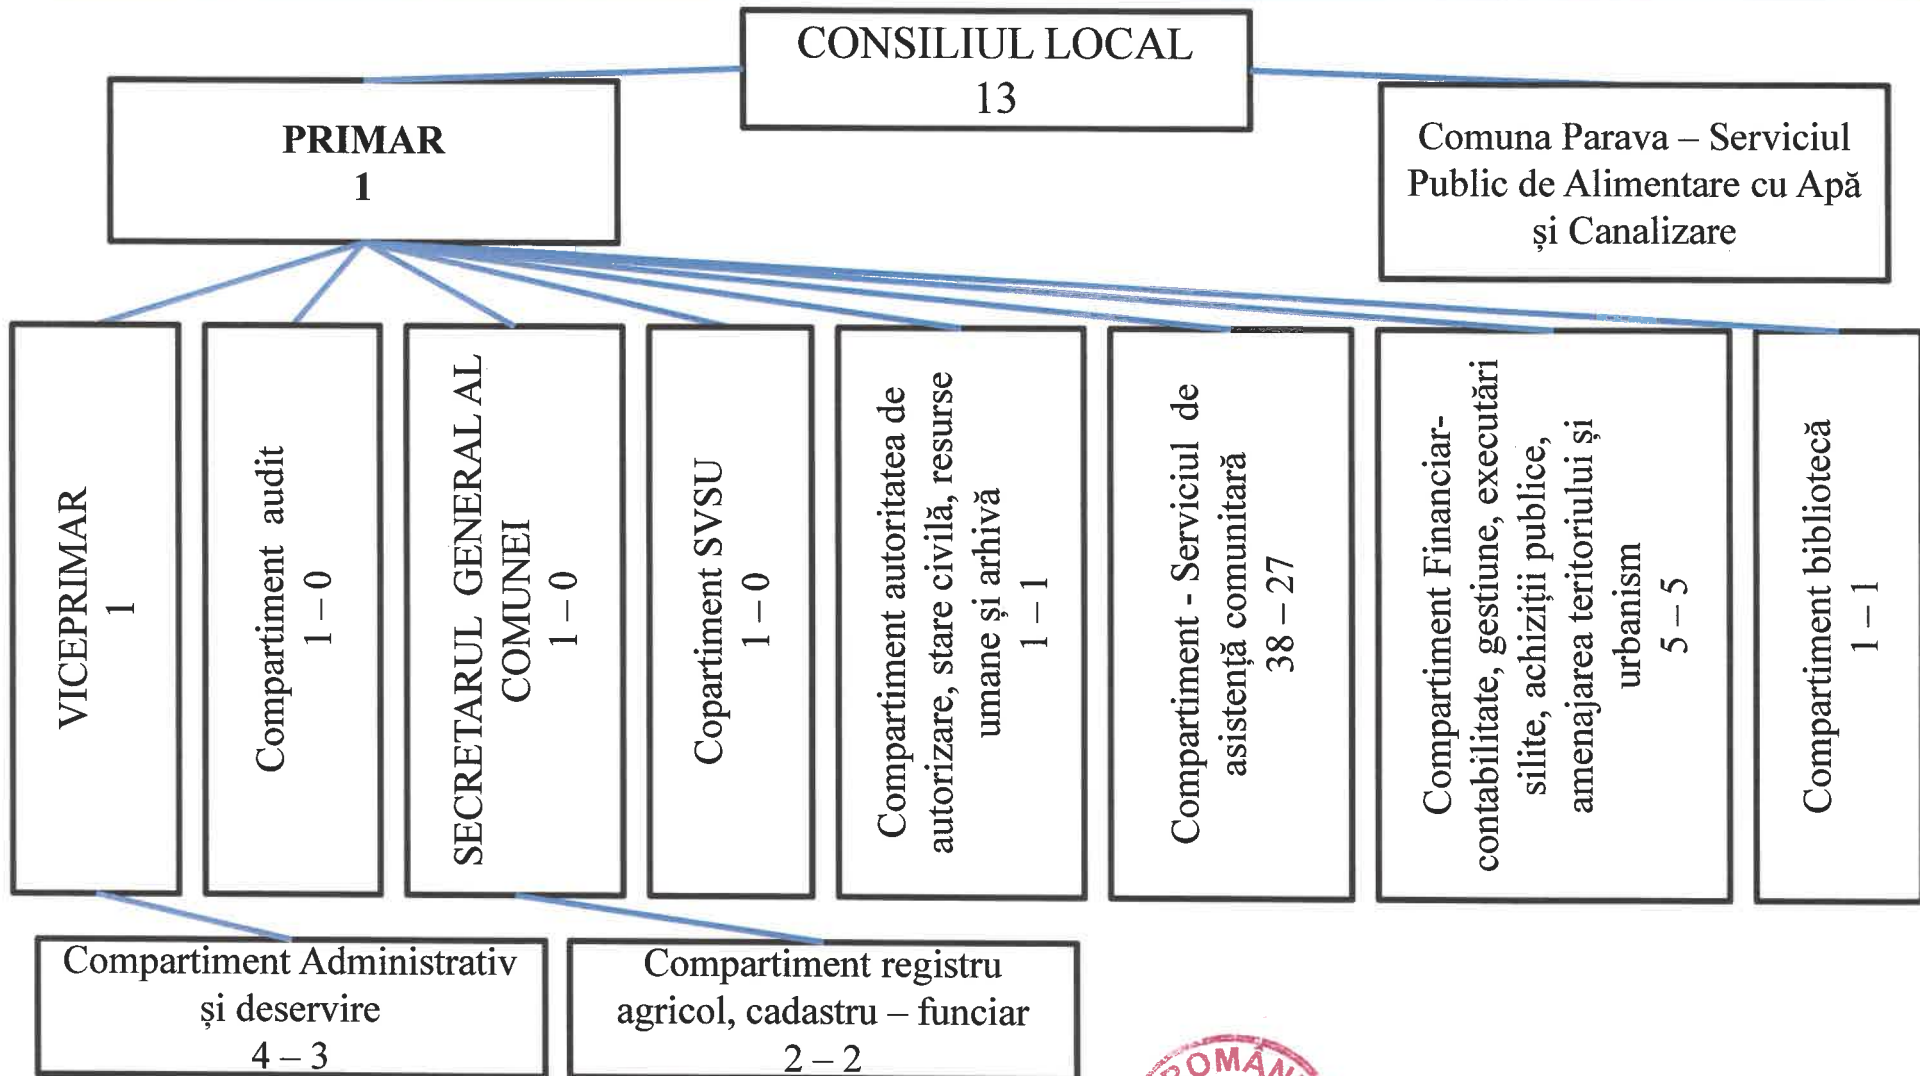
CONSILIUL LOCAL
13

PRIMAR
1

Comuna Parava – Serviciul Public de Alimentare cu Apă și Canalizare

VICEPRIMAR
1

Compartiment audit
1 – 0

SECRETARUL GENERAL AL COMUNEI
1 – 0

Copartiment SVSU
1 – 0

Compartiment autoritatea de autorizare, stare civilă, resurse umane și arhivă
1 – 1

Compartiment - Serviciul de asistență comunitară
38 – 27

Compartiment Financiar-contabilitate, gestiune, executări silite, achiziții publice, amenajarea teritoriului și urbanism
5 – 5

Compartiment bibliotecă
1 – 1

Compartiment Administrativ și deservire
4 – 3

Compartiment registru agricol, cadastru – funciar
2 – 2

ROMÂN